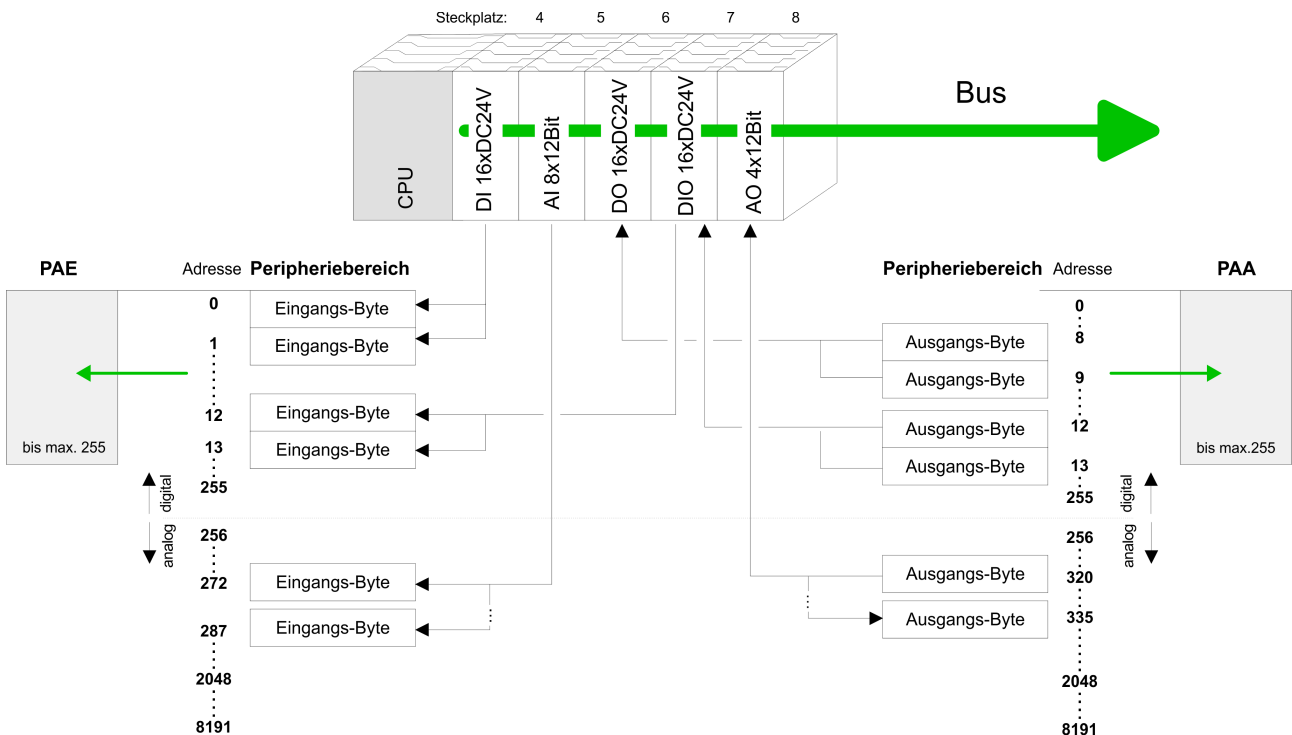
Steckplatz: 4 5 6 7 8

CPU

DI 16xDC24V

AI 8x12Bit

DO 16xDC24V

DIO 16xDC24V

AO 4x12Bit

Bus

PAE

Adresse

Peripheriebereich

bis max. 255

0

1

12

13

255

256

272

287

2048

8191

digital

analog

Eingangs-Byte

Eingangs-Byte

Eingangs-Byte

Eingangs-Byte

Eingangs-Byte

Eingangs-Byte

Peripheriebereich

Adresse

PAA

bis max.255

0

8

9

12

13

255

256

320

335

2048

8191

digital

analog

Ausgangs-Byte

Ausgangs-Byte

Ausgangs-Byte

Ausgangs-Byte

Ausgangs-Byte

Ausgangs-Byte